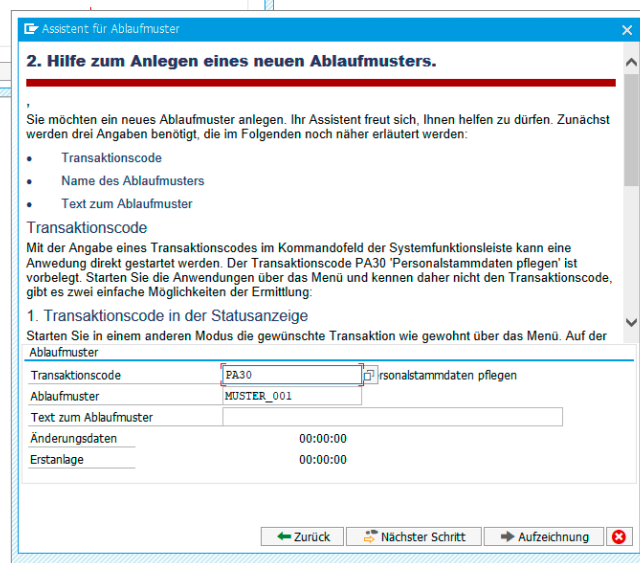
Assistent für Ablaufmuster

2. Hilfe zum Anlegen eines neuen Ablaufmusters.

,
Sie möchten ein neues Ablaufmuster anlegen. Ihr Assistent freut sich, Ihnen helfen zu dürfen. Zunächst werden drei Angaben benötigt, die im Folgenden noch näher erläutert werden:

- Transaktionscode
- Name des Ablaufmusters
- Text zum Ablaufmuster

Transaktionscode

Mit der Angabe eines Transaktionscodes im Kommandofeld der Systemfunktionsleiste kann eine Anwendung direkt gestartet werden. Der Transaktionscode PA30 'Personalstammdaten pflegen' ist vorbelegt. Starten Sie die Anwendungen über das Menü und kennen daher nicht den Transaktionscode, gibt es zwei einfache Möglichkeiten der Ermittlung:

1. Transaktionscode in der Statusanzeige

Starten Sie in einem anderen Modus die gewünschte Transaktion wie gewohnt über das Menü. Auf der

Ablaufmuster

| Transaktionscode | PA30 | rsonalstammdaten pflegen |
|---|---|---|
| Ablaufmuster | MUSTER_001 | |
| Text zum Ablaufmuster | | |
| Änderungsdaten | 00:00:00 | |
| Erstanlage | 00:00:00 | |

Zurück   Nächster Schritt   Aufzeichnung